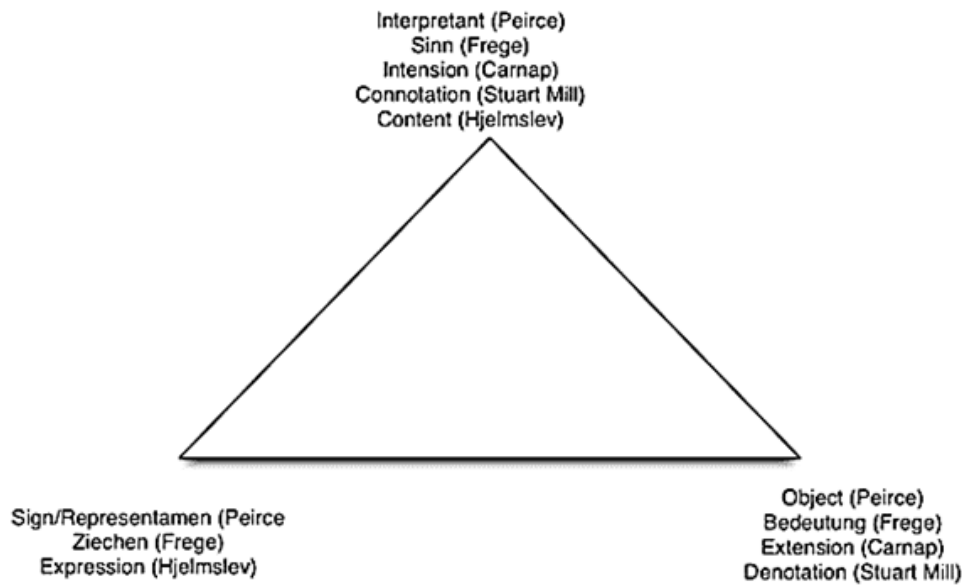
Interpretant (Peirce)
Sinn (Frege)
Intension (Carnap)
Connotation (Stuart Mill)
Content (Hjelmslev)

Sign/Representamen (Peirce
Ziechen (Frege)
Expression (Hjelmslev)

Object (Peirce)
Bedeutung (Frege)
Extension (Carnap)
Denotation (Stuart Mill)